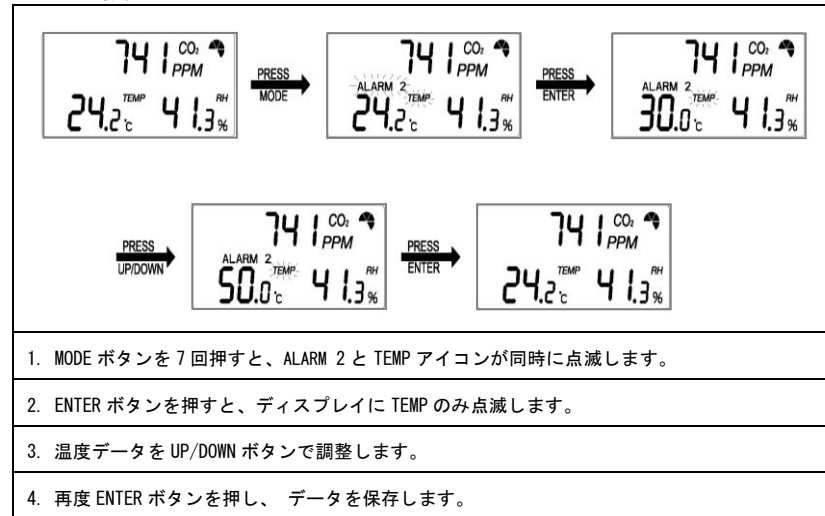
741 $CO_2$ PPM
24.2 TEMP ℃ 41.3 RH %

PRESS MODE

741 $CO_2$ PPM
ALARM 2
24.2 TEMP ℃ 41.3 RH %

PRESS ENTER

741 $CO_2$ PPM
ALARM 2
30.0 TEMP ℃ 41.3 RH %

PRESS UP/DOWN

741 $CO_2$ PPM
ALARM 2
50.0 TEMP ℃ 41.3 RH %

PRESS ENTER

741 $CO_2$ PPM
24.2 TEMP ℃ 41.3 RH %

1. MODE ボタンを 7 回押すと、ALARM 2 と TEMP アイコンが同時に点滅します。

2. ENTER ボタンを押すと、ディスプレイに TEMP のみ点滅します。

3. 温度データを UP/DOWN ボタンで調整します。

4. 再度 ENTER ボタンを押し、 データを保存します。